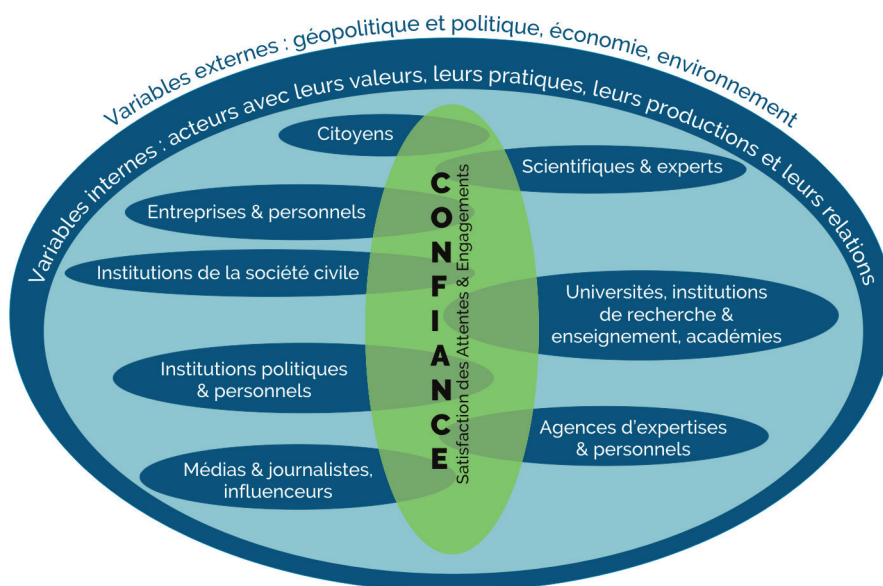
Variables externes : géopolitique et politique, économie, environnement

Variables internes : acteurs avec leurs valeurs, leurs pratiques, leurs productions et leurs relations

Citoyens

Scientifiques & experts

Entreprises & personnels

Institutions de la société civile

Universités, institutions de recherche & enseignement, académies

Institutions politiques & personnels

Agences d'expertises & personnels

Médias & journalistes, influenceurs

CONFIANCE

Satisfaction des Attentes & Engagements